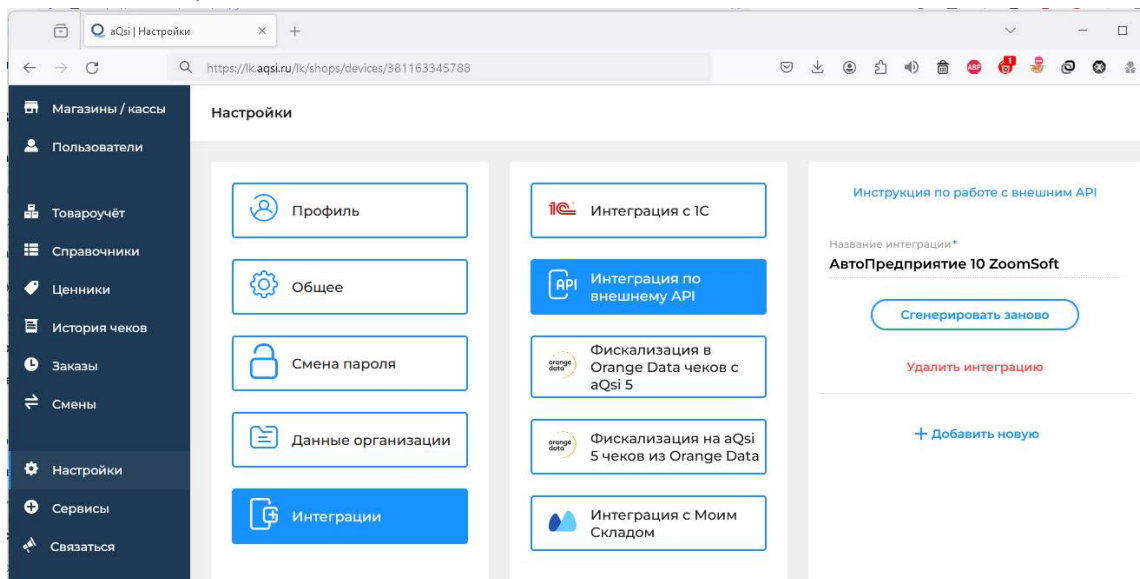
aQsi | Настройки

https://lk.aqsi.ru/lk/shops/devices/381163345788

Магазины / кассы
Пользователи
Товароучёт
Справочники
Ценники
История чеков
Заказы
Смены
Настройки
Сервисы
Связаться

Настройки

Профиль
Общее
Смена пароля
Данные организации
Интеграции

Интеграция с 1С
Интеграция по внешнему API
Фискализация в Orange Data чеков с aQsi 5
Фискализация на aQsi 5 чеков из Orange Data
Интеграция с Моим Складом

Инструкция по работе с внешним API

Название интеграции*
АвтоПредприятие 10 ZoomSoft

Сгенерировать заново

Удалить интеграцию

+ Добавить новую